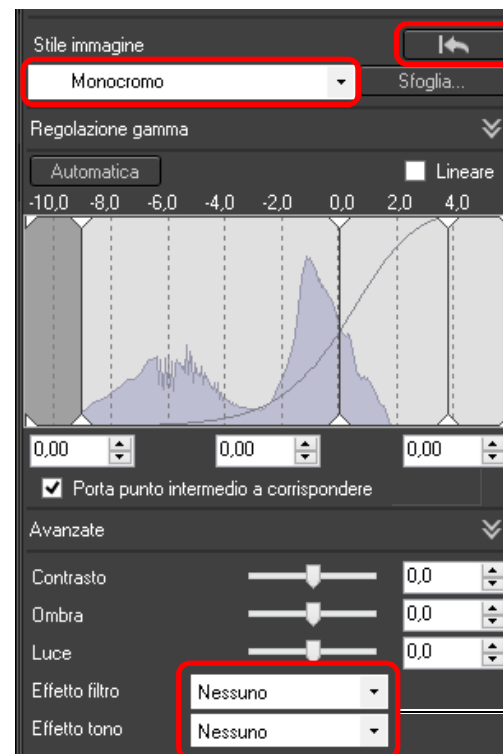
Stile immagine

Monocromo

Sfoglia...

Regolazione gamma

Automatica

Lineare

-10,0 -8,0 -6,0 -4,0 -2,0 0,0 2,0 4,0

0,00

0,00

0,00

Porta punto intermedio a corrispondere

Avanzate

Contrasto 0,0

Ombra 0,0

Luce 0,0

Effetto filtro Nessuno

Effetto tono Nessuno